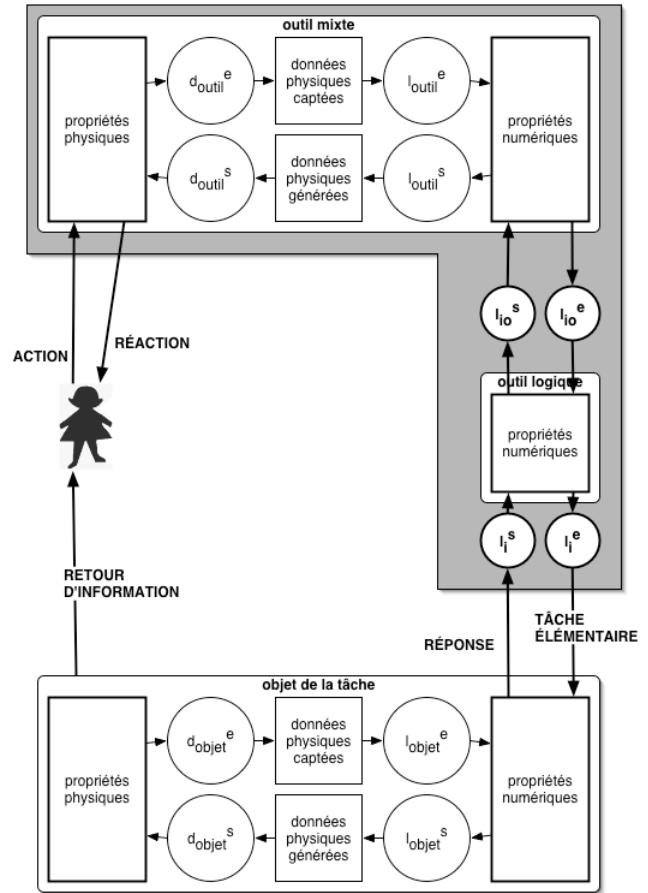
outil mixte

propriétés physiques

$d_{outil}^{e}$

données physiques captées

$l_{outil}^{e}$

propriétés numériques

$d_{outil}^{s}$

données physiques générées

$l_{outil}^{s}$

$l_{io}^{s}$

$l_{io}^{e}$

ACTION

RÉACTION

outil logique

propriétés numériques

$l_{i}^{s}$

$l_{i}^{e}$

RETOUR D'INFORMATION

RÉPONSE

TÂCHE ÉLÉMENTAIRE

objet de la tâche

propriétés physiques

$d_{objet}^{e}$

données physiques captées

$l_{objet}^{e}$

propriétés numériques

$d_{objet}^{s}$

données physiques générées

$l_{objet}^{s}$